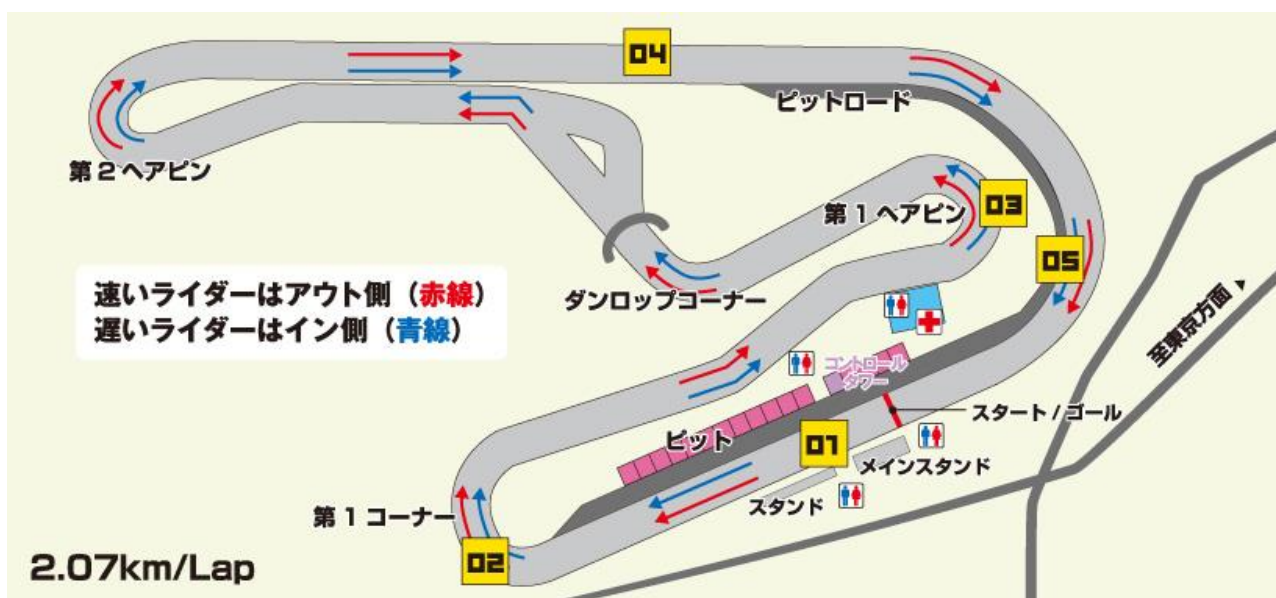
04

ピットロード

第２ヘアピン

第１ヘアピン

03

05

速いライダーはアウト側（赤線）
遅いライダーはイン側（青線）

ダンロップコーナー

至東京方面

コントロールタワー

スタート／ゴール

ピット

01

メインスタンド

スタンド

第１コーナー

02

2.07km/Lap